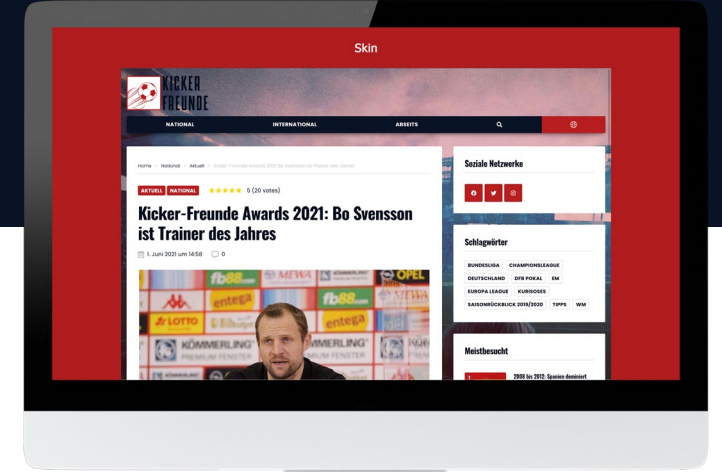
Skin

KICKER FREUNDE

NATIONAL INTERNATIONAL ABSEITS

Home / National / Aktuell / Kicker-Freunde Awards 2021: Bo Svensson ist Trainer des Jahres

AKTUELL NATIONAL ★★★★★ 5 (20 votes)

Kicker-Freunde Awards 2021: Bo Svensson ist Trainer des Jahres

1. Juni 2021 um 14:58 0

Soziale Netzwerke

Schlagwörter

BUNDESLIGA CHAMPIONSLEAGUE DEUTSCHLAND DFB POKAL EM EUROPA LEAGUE KURIOSES SAISONRÜCKBLICK 2019/2020 TIPPS WM

Meistbesucht

2008 bis 2012: Spanien dominiert